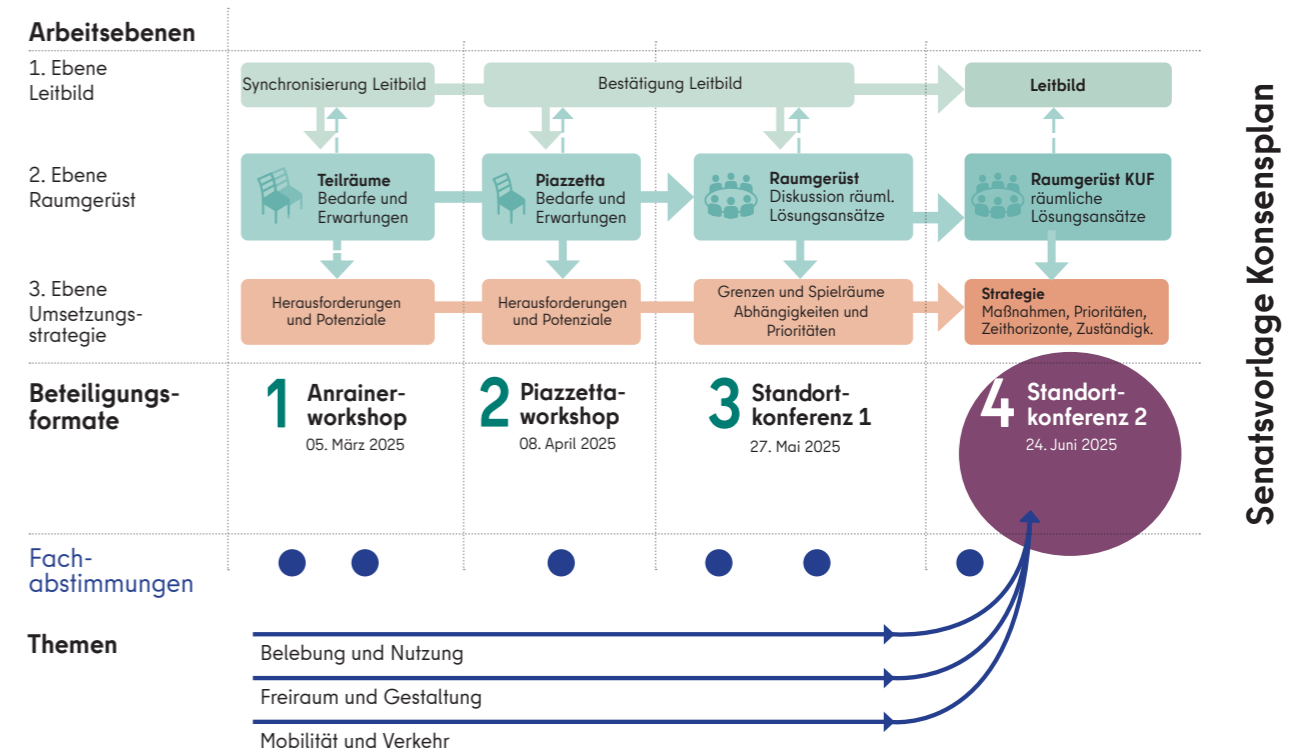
Arbeitsebenen

1. Ebene
Leitbild

Synchronisierung Leitbild

Bestätigung Leitbild

Leitbild

2. Ebene
Raumgerüst

Teilräume
Bedarfe und Erwartungen

Piazzetta
Bedarfe und Erwartungen

Raumgerüst
Diskussion räuml. Lösungsansätze

Raumgerüst KUF
räumliche Lösungsansätze

3. Ebene
Umsetzungsstrategie

Herausforderungen und Potenziale

Herausforderungen und Potenziale

Grenzen und Spielräume
Abhängigkeiten und Prioritäten

Strategie
Maßnahmen, Prioritäten, Zeithorizonte, Zuständigk.

Beteiligungsformate

1 Anrainerworkshop
05. März 2025

2 Piazzettaworkshop
08. April 2025

3 Standortkonferenz 1
27. Mai 2025

4 Standortkonferenz 2
24. Juni 2025

Fachabstimmungen

Themen

Belebung und Nutzung

Freiraum und Gestaltung

Mobilität und Verkehr

Senatsvorlage Konsensplan